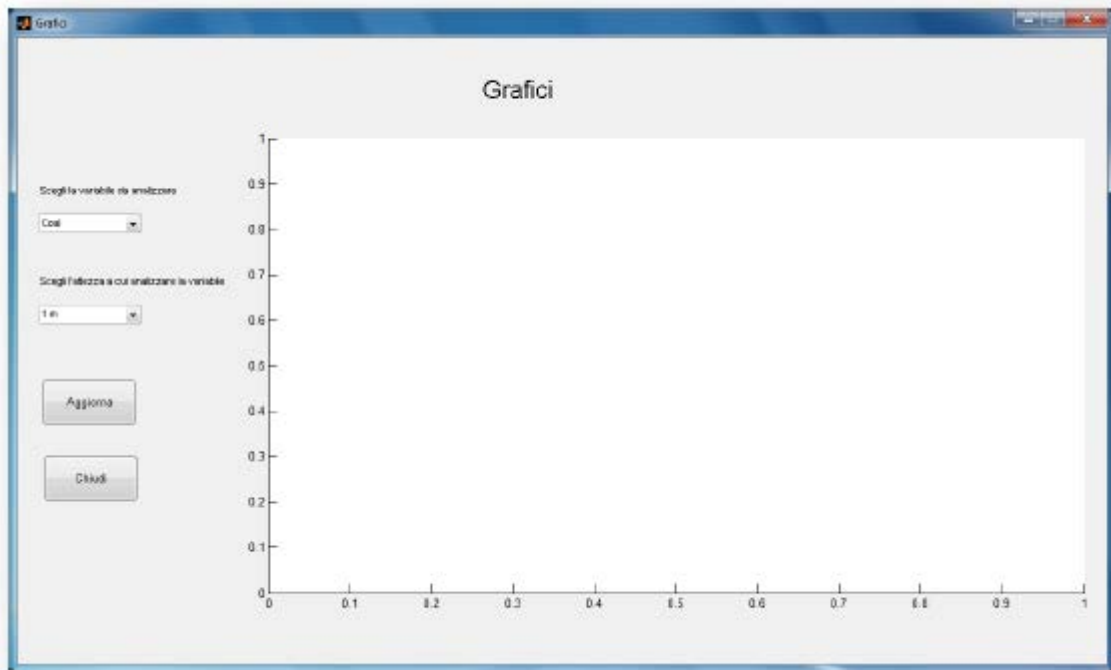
Grafici

Grafici

Scegli la variabile da analizzare

Coal

Scegli l'altezza a cui analizzare la variabile

1 m

Aggiorna

Chiudi

1
0.9
0.8
0.7
0.6
0.5
0.4
0.3
0.2
0.1
0

0
0.1
0.2
0.3
0.4
0.5
0.6
0.7
0.8
0.9
1